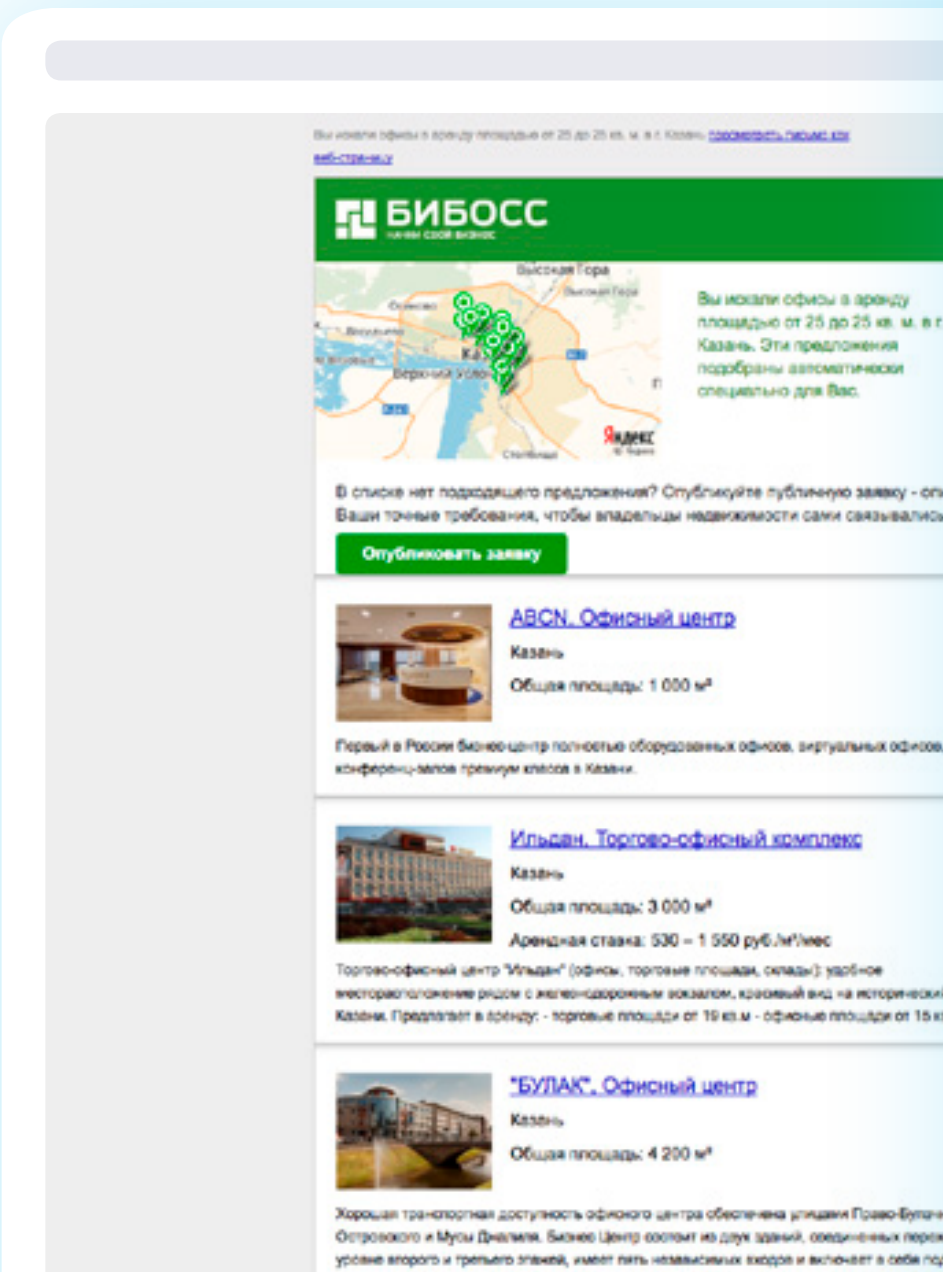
Вы искали офисы в аренду площадью от 25 до 25 кв. м. в г. Казань. просмотреть письмо как веб-страницу

БИБОСС
начни свой бизнес

Высокая Гора
Верхний Услон
Казань
Яндекс

Вы искали офисы в аренду площадью от 25 до 25 кв. м. в г. Казань. Эти предложения подобраны автоматически специально для Вас.

В списке нет подходящего предложения? Опубликуйте публичную заявку - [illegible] Ваши точные требования, чтобы владельцы недвижимости сами связывались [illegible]

Опубликовать заявку

ABCN, Офисный центр
Казань
Общая площадь: 1 000 м²

Первый в России бизнес-центр полностью оборудованных офисов, виртуальных офисов, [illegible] конференц-залов премиум класса в Казани.

Ильдан, Торгово-офисный комплекс
Казань
Общая площадь: 3 000 м²
Арендная ставка: 530 – 1 550 руб./м²/мес

Торгово-офисный центр "Ильдан" (офисы, торговые площади, склады): удобное месторасположение рядом с железнодорожным вокзалом, красивый вид на исторический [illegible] Казани. Предлагает в аренду: - торговые площади от 19 кв.м - офисные площади от 15 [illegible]

"БУЛАК", Офисный центр
Казань
Общая площадь: 4 200 м²

Хорошая транспортная доступность офисного центра обеспечена улицами Право-Булач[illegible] Островского и Мусы Джалиля. Бизнес Центр состоит из двух зданий, соединенных перех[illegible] уровне второго и третьего этажей, имеет пять независимых входов и включает в себя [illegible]